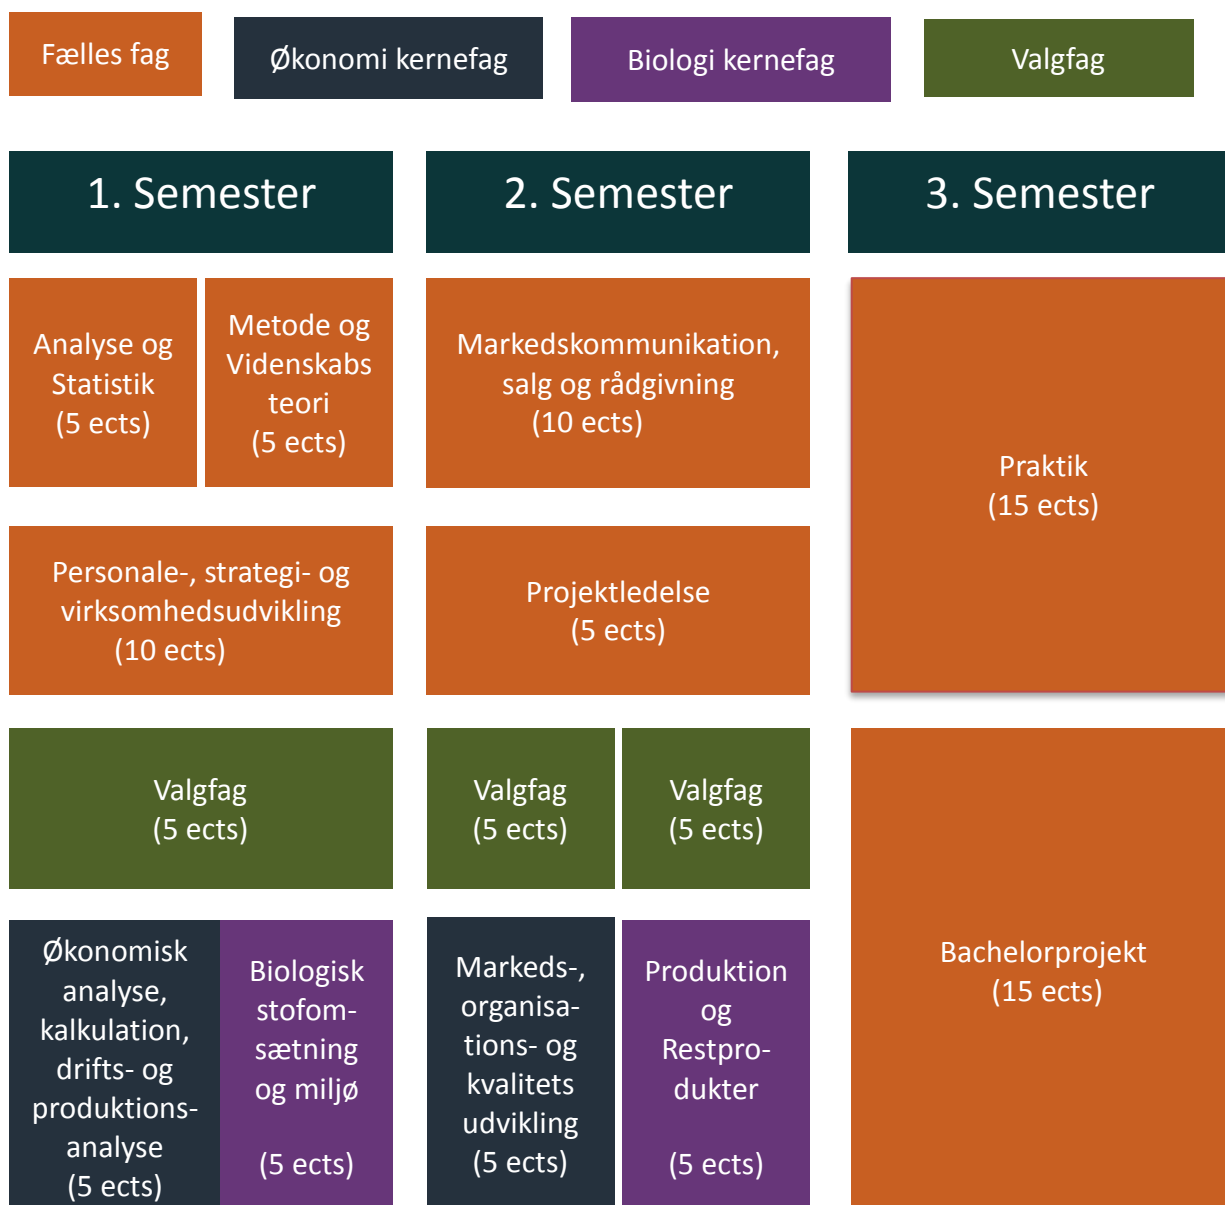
Fælles fag

Økonomi kernefag

Biologi kernefag

Valgfag

1. Semester

Analyse og Statistik (5 ects)

Metode og Videnskabs teori (5 ects)

Personale-, strategi- og virksomhedsudvikling (10 ects)

Valgfag (5 ects)

Økonomisk analyse, kalkulation, drifts- og produktionsanalyse (5 ects)

Biologisk stofomsætning og miljø

(5 ects)

2. Semester

Markedskommunikation, salg og rådgivning (10 ects)

Projektledelse (5 ects)

Valgfag (5 ects)

Valgfag (5 ects)

Markeds-, organisations- og kvalitets udvikling (5 ects)

Produktion og Restprodukter

(5 ects)

3. Semester

Praktik (15 ects)

Bachelorprojekt (15 ects)